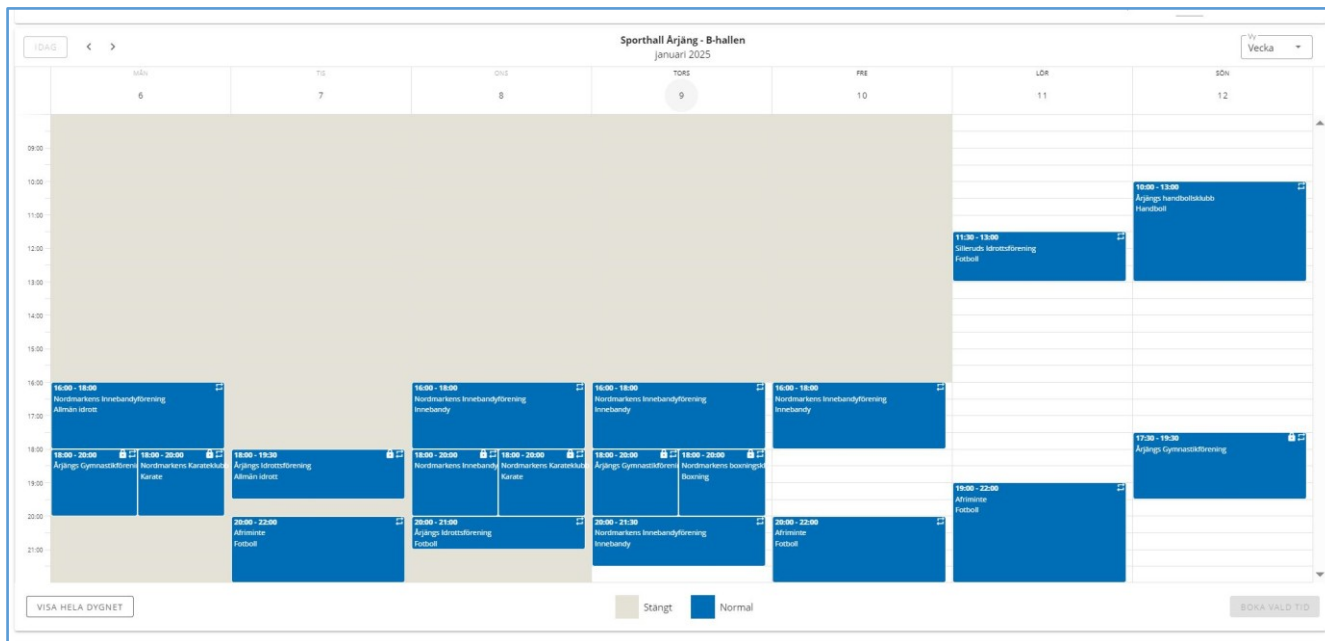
IDAG < >

Sporthall Årjäng - B-hallen
januari 2025

Vy
Vecka

| | MÅN 6 | TIS 7 | ONS 8 | TORS 9 | FRE 10 | LÖR 11 | SÖN 12 |
|---|---|---|---|---|---|---|---|
| 09:00 | | | | | | | |
| 10:00 | | | | | | | 10:00 - 13:00 Årjängs handbollsklubb Handboll |
| 11:00 | | | | | | 11:30 - 13:00 Silleruds Idrottsförening Fotboll | |
| 12:00 | | | | | | | |
| 13:00 | | | | | | | |
| 14:00 | | | | | | | |
| 15:00 | | | | | | | |
| 16:00 | 16:00 - 18:00 Nordmarkens Innebandyförening Allmän idrott | | 16:00 - 18:00 Nordmarkens Innebandyförening Innebandy | 16:00 - 18:00 Nordmarkens Innebandyförening Innebandy | 16:00 - 18:00 Nordmarkens Innebandyförening Innebandy | | |
| 17:00 | | | | | | | 17:30 - 19:30 Årjängs Gymnastikförening |
| 18:00 | 18:00 - 20:00 Årjängs Gymnastikföreni; 18:00 - 20:00 Nordmarkens Karateklubb Karate | 18:00 - 19:30 Årjängs Idrottsförening Allmän idrott | 18:00 - 20:00 Nordmarkens Innebandy; 18:00 - 20:00 Nordmarkens Karateklubb Karate | 18:00 - 20:00 Årjängs Gymnastikföreni; 18:00 - 20:00 Nordmarkens boxningskl Boxning | | | |
| 19:00 | | | | | | 19:00 - 22:00 Afriminte Fotboll | |
| 20:00 | | 20:00 - 22:00 Afriminte Fotboll | 20:00 - 21:00 Årjängs Idrottsförening Fotboll | 20:00 - 21:30 Nordmarkens Innebandyförening Innebandy | 20:00 - 22:00 Afriminte Fotboll | | |
| 21:00 | | | | | | | |

VISA HELA DYGNET

Stängt Normal

BOKA VALD TID